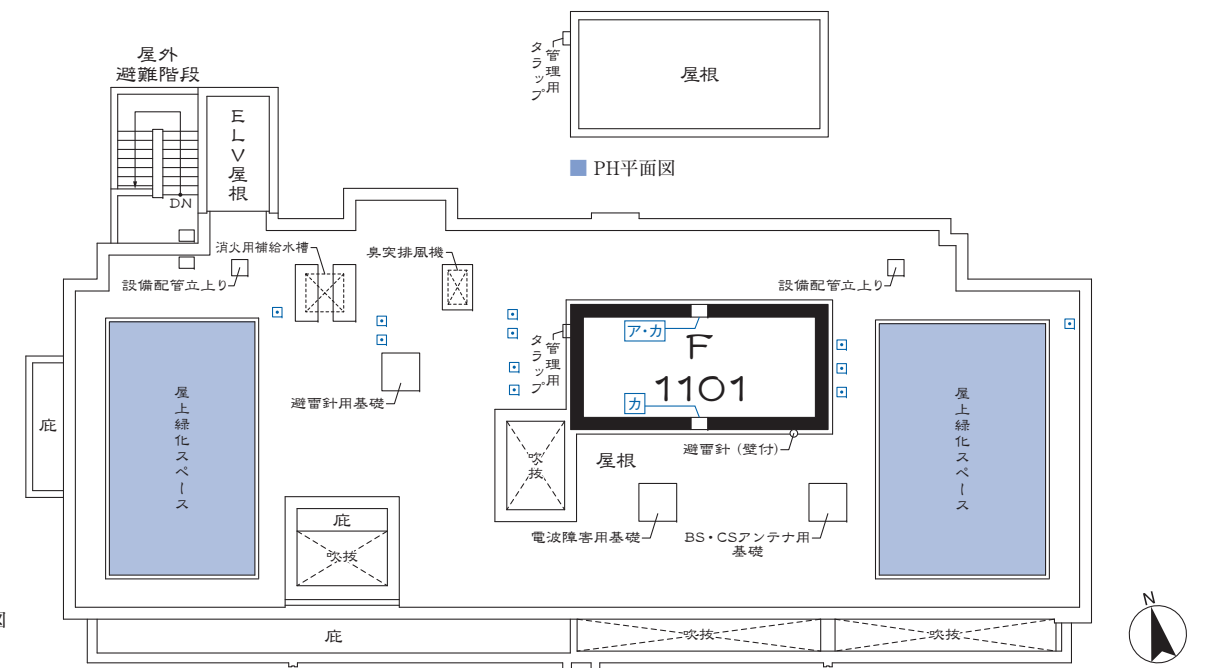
屋外
避難階段

ELV屋根

DN

タラップ 管理用

屋根

PH平面図

消火用補給水槽

臭突排風機

設備配管立上り

設備配管立上り

タラップ 管理用

ア・カ

F

1101

カ

避雷針用基礎

避雷針（壁付）

庇

屋上緑化スペース

屋上緑化スペース

吹抜

屋根

庇

吹抜

電波障害用基礎

BS・CSアンテナ用基礎

庇

吹抜

吹抜

N

図